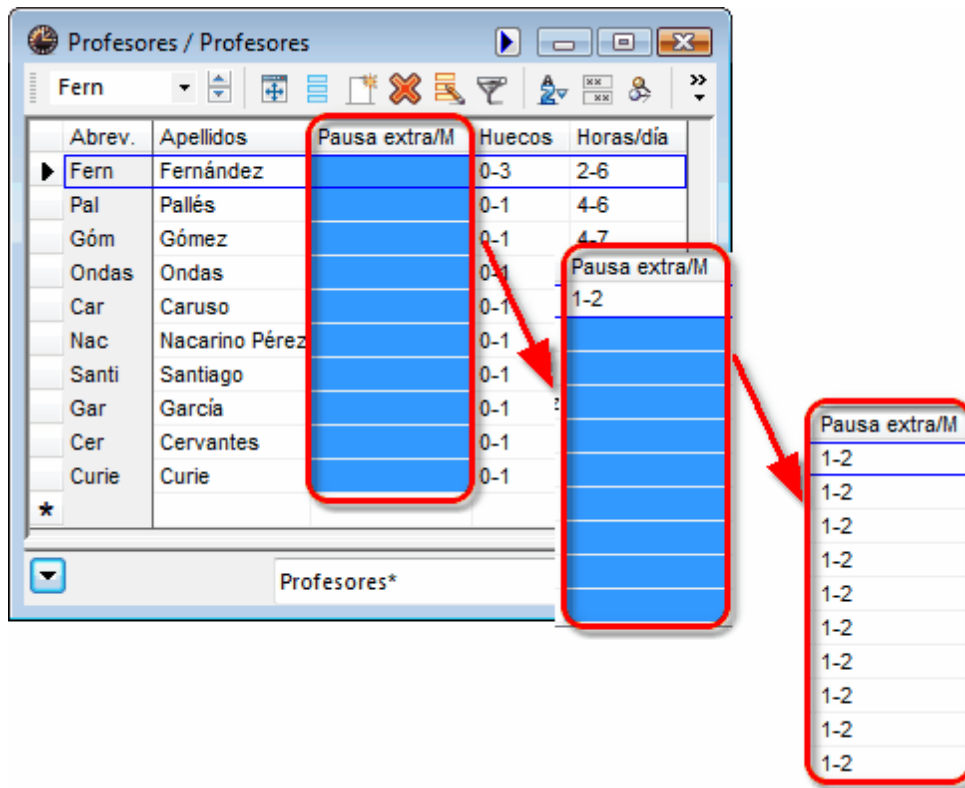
Profesores / Profesores

Fern

| | Abrev. | Apellidos | Pausa extra/M | Huecos | Horas/día |
|---|---|---|---|---|---|
| ▶ | Fern | Fernández | | 0-3 | 2-6 |
| | Pal | Pallés | | 0-1 | 4-6 |
| | Góm | Gómez | | 0-1 | 4-7 |
| | Ondas | Ondas | | 0-1 | |
| | Car | Caruso | | 0-1 | |
| | Nac | Nacarino Pérez | | 0-1 | |
| | Santi | Santiago | | 0-1 | |
| | Gar | García | | 0-1 | |
| | Cer | Cervantes | | 0-1 | |
| | Curie | Curie | | 0-1 | |
| * | | | | | |

Profesores*

| Pausa extra/M |
|---|
| 1-2 |

| Pausa extra/M |
|---|
| 1-2 |
| 1-2 |
| 1-2 |
| 1-2 |
| 1-2 |
| 1-2 |
| 1-2 |
| 1-2 |
| 1-2 |
| 1-2 |